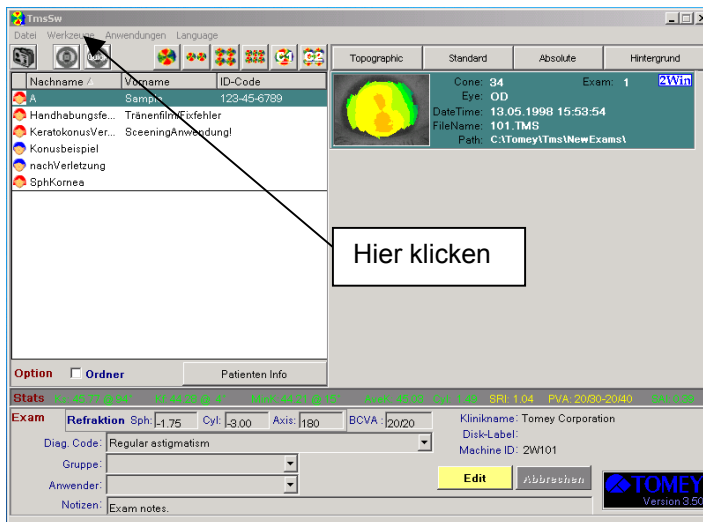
TmsSw

Datei Werkzeuge Anwendungen Language

Topographic | Standard | Absolute | Hintergrund

| Nachname / | Vorname | ID-Code |
|---|---|---|
| A | Sampl | 123-45-6789 |
| Handhabungsfe... | Tränenfilm/Fixfehler | |
| KeratokonusVer... | SceeningAnwendung! | |
| Konusbeispiel | | |
| nachVerletzung | | |
| SphKornea | | |

Cone: 34 Exam: 1 2Win
Eye: OD
DateTime: 13.05.1998 15:53:54
FileName: 101.TMS
Path: C:\Tomey\Tms\NewExams\

Hier klicken

Option Ordner Patienten Info

Stats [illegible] SRI: 1.04 PVA: 20/30-20/40 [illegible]

Exam Refraktion Sph: -1.75 Cyl: -3.00 Axis: 180 BCVA: 20/20

Diag. Code: Regular astigmatism
Gruppe:
Anwender:
Notizen: Exam notes.

Klinikname: Tomey Corporation
Disk-Label:
Machine ID: 2W101

Edit Abbrechen

TOMEY
Version 3.50